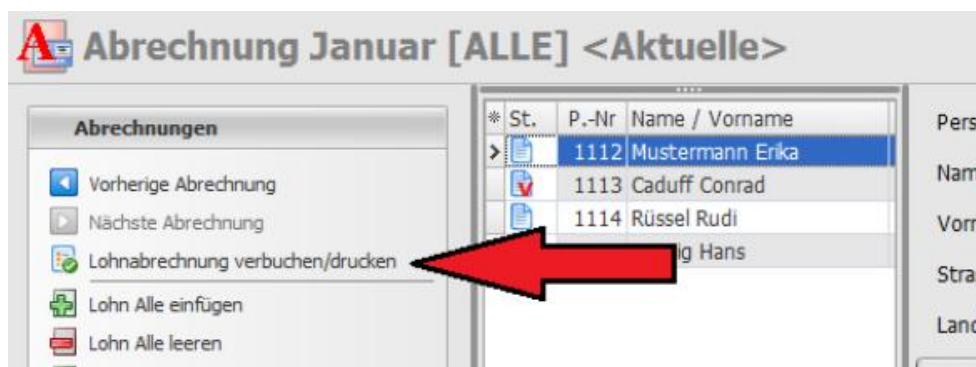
Abrechnung Januar [ALLE] <Aktuelle>

Abrechnungen

Vorherige Abrechnung
Nächste Abrechnung
Lohnabrechnung verbuchen/drucken
Lohn Alle einfügen
Lohn Alle leeren

| * | St. | P.-Nr | Name / Vorname |
|---|---|---|---|
| > | | 1112 | Mustermann Erika |
| | | 1113 | Caduff Conrad |
| | | 1114 | Rüssel Rudi |
| | | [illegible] | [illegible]ig Hans |

Pers
Nam
Vorn
Stra
Lanc